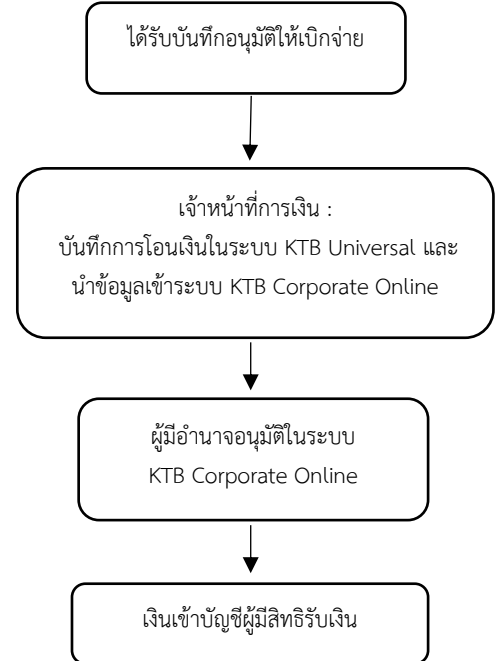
ได้รับบันทึกอนุมัติให้เบิกจ่าย

เจ้าหน้าที่การเงิน :
บันทึกการโอนเงินในระบบ KTB Universal และ
นำข้อมูลเข้าระบบ KTB Corporate Online

ผู้มีอำนาจอนุมัติในระบบ
KTB Corporate Online

เงินเข้าบัญชีผู้มีสิทธิรับเงิน